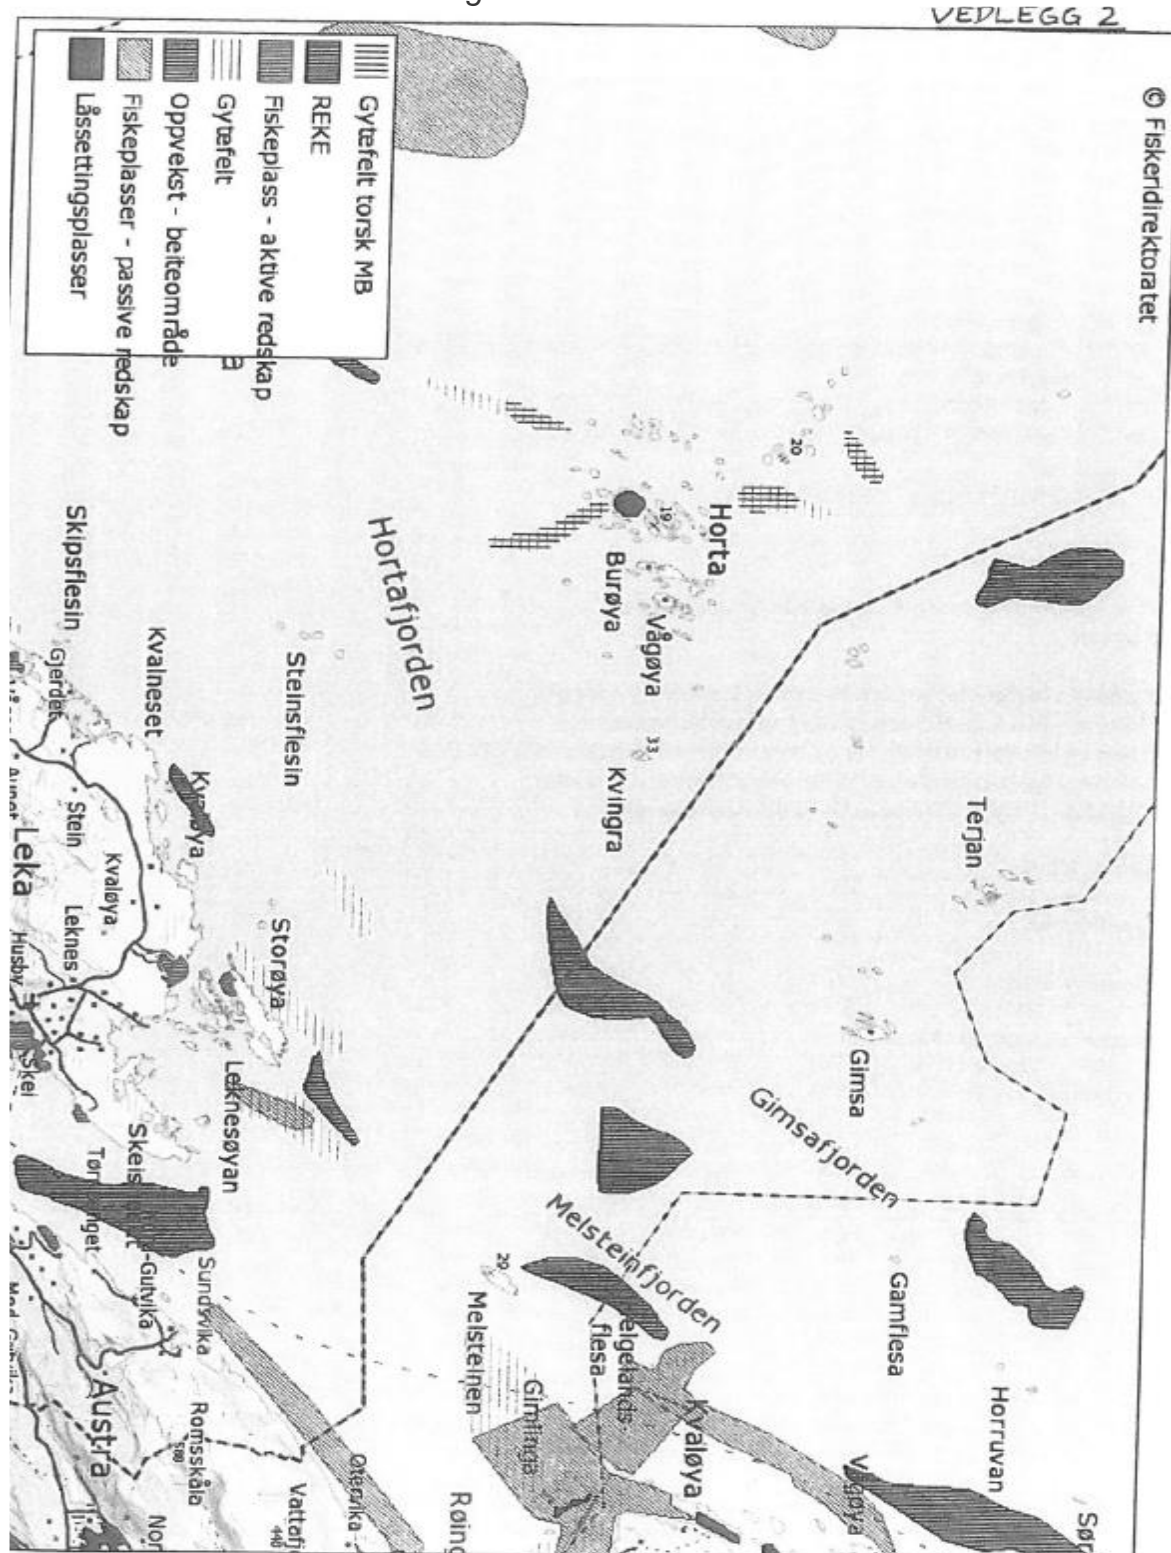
VEDLEGG 2

© Fiskeridirektoratet

Gytefelt torsk MB
REKE
Fiskeplass - aktive redskap
Gytefelt
Oppvekst - beiteområde
Fiskeplasser - passive redskap
Låssettingsplasser

Horta
20
19
Burøya
Vågøya
33
Kvingra
Hortafjorden
Steinsflesin
Skipsflesin
Kvalneset
Gjerdet
Kvaløya
Stein
Kvaløya
Leknes
Leka
Husby
Storøya
Leknesøyan
Skei
Skeis
Tor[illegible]nget
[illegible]-Gutvika
Sundvika
Terjan
Gimsa
Gimsafjorden
Melsteinfjorden
20
Melsteinen
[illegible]elgelands-flesa
Gimlinga
Gamflesa
Horruvan
Kvaløya
Vågøya
Romsskåa
Austra
Otervika
Vattefj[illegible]
440
Røing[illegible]
Sø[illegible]
No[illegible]